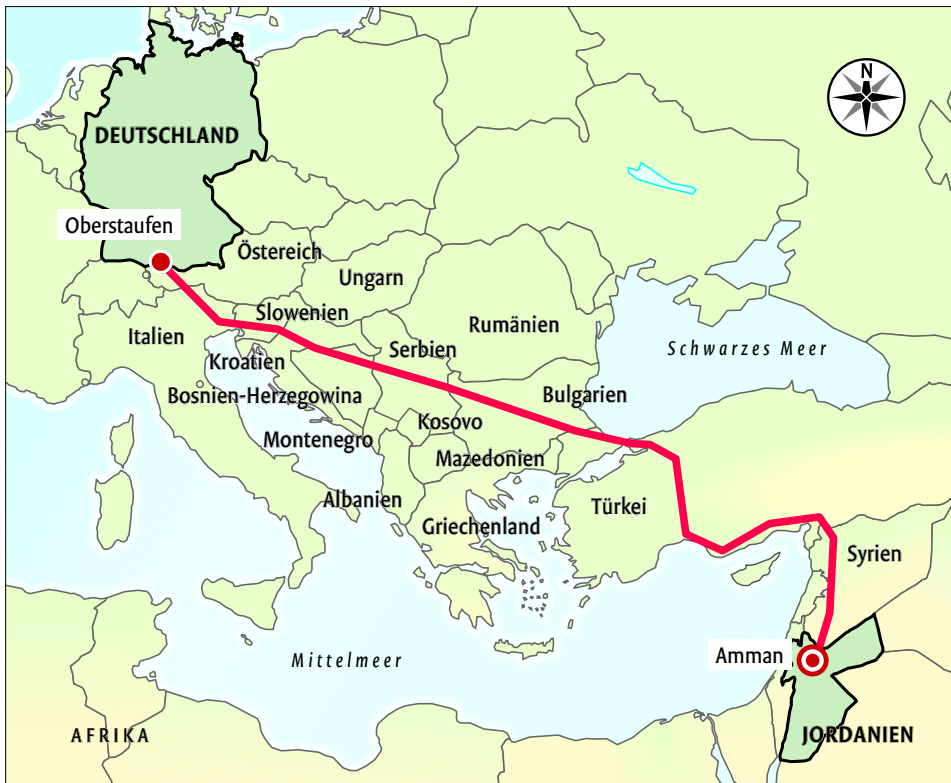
N

DEUTSCHLAND

Oberstaufen

Östereich

Ungarn

Slowenien

Italien

Rumänien

Kroatien

Serbien

Schwarzes Meer

Bosnien-Herzegowina

Bulgarien

Kosovo

Montenegro

Mazedonien

Albanien

Türkei

Griechenland

Syrien

Mittelmeer

Amman

AFRIKA

JORDANIEN